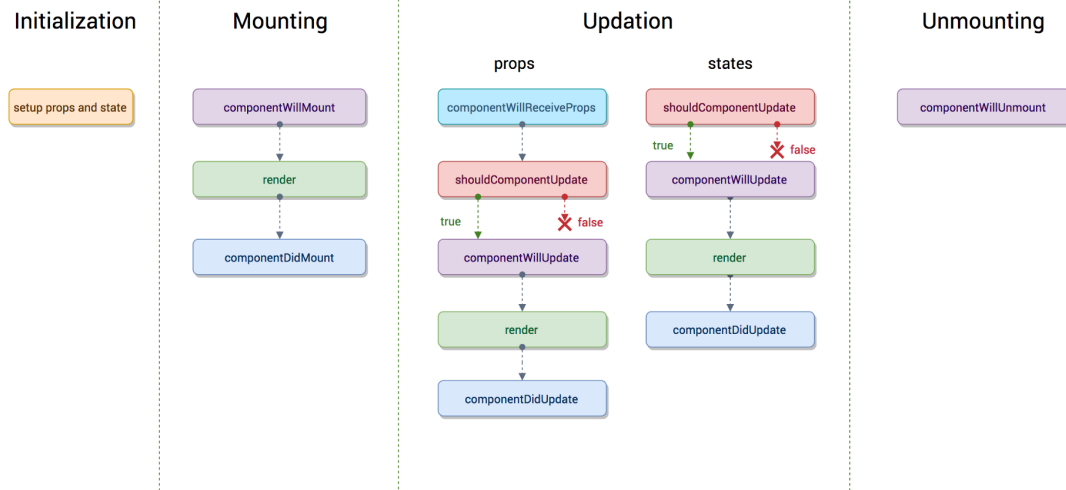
Initialization

setup props and state

Mounting

componentWillMount

render

componentDidMount

Updation

props

componentWillReceiveProps

shouldComponentUpdate

true

false

componentWillUpdate

render

componentDidUpdate

states

shouldComponentUpdate

true

false

componentWillUpdate

render

componentDidUpdate

Unmounting

componentWillUnmount